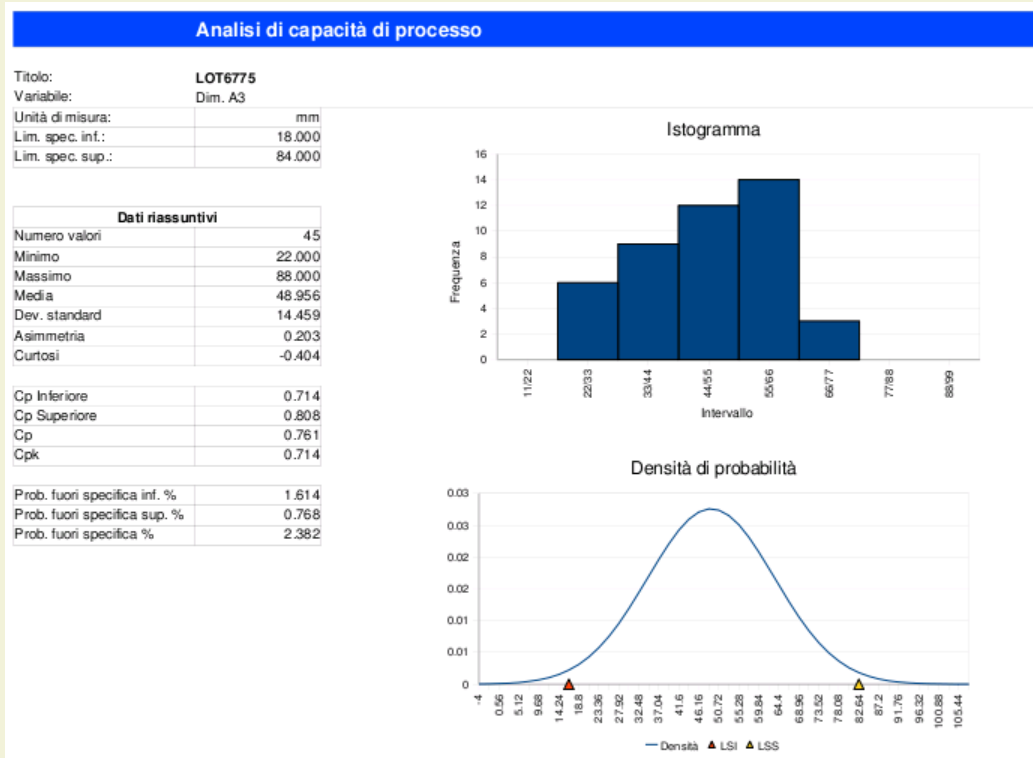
Analisi di capacità di processo

Titolo: LOT6775
Variabile: Dim. A3

| Unità di misura: | mm |
|---|---|
| Lim. spec. inf.: | 18.000 |
| Lim. spec. sup.: | 84.000 |

| Dati riassuntivi | |
|---|---|
| Numero valori | 45 |
| Minimo | 22.000 |
| Massimo | 88.000 |
| Media | 48.956 |
| Dev. standard | 14.459 |
| Asimmetria | 0.203 |
| Curtosi | -0.404 |

| Cp Inferiore | 0.714 |
|---|---|
| Cp Superiore | 0.808 |
| Cp | 0.761 |
| Cpk | 0.714 |

| Prob. fuori specifica inf. % | 1.614 |
|---|---|
| Prob. fuori specifica sup. % | 0.768 |
| Prob. fuori specifica % | 2.382 |

Istogramma
Frequenza
16
14
12
10
8
6
4
2
0
11/22 22/33 33/44 44/55 55/66 66/77 77/88 88/99
Intervallo

Densità di probabilità
0.03
0.03
0.02
0.02
0.01
0.01
0
-4 0.56 5.12 9.68 14.24 18.8 23.36 27.92 32.48 37.04 41.6 46.16 50.72 55.28 59.84 64.4 68.96 73.52 78.08 82.64 87.2 91.76 96.32 100.88 105.44
Densità LSI LSS